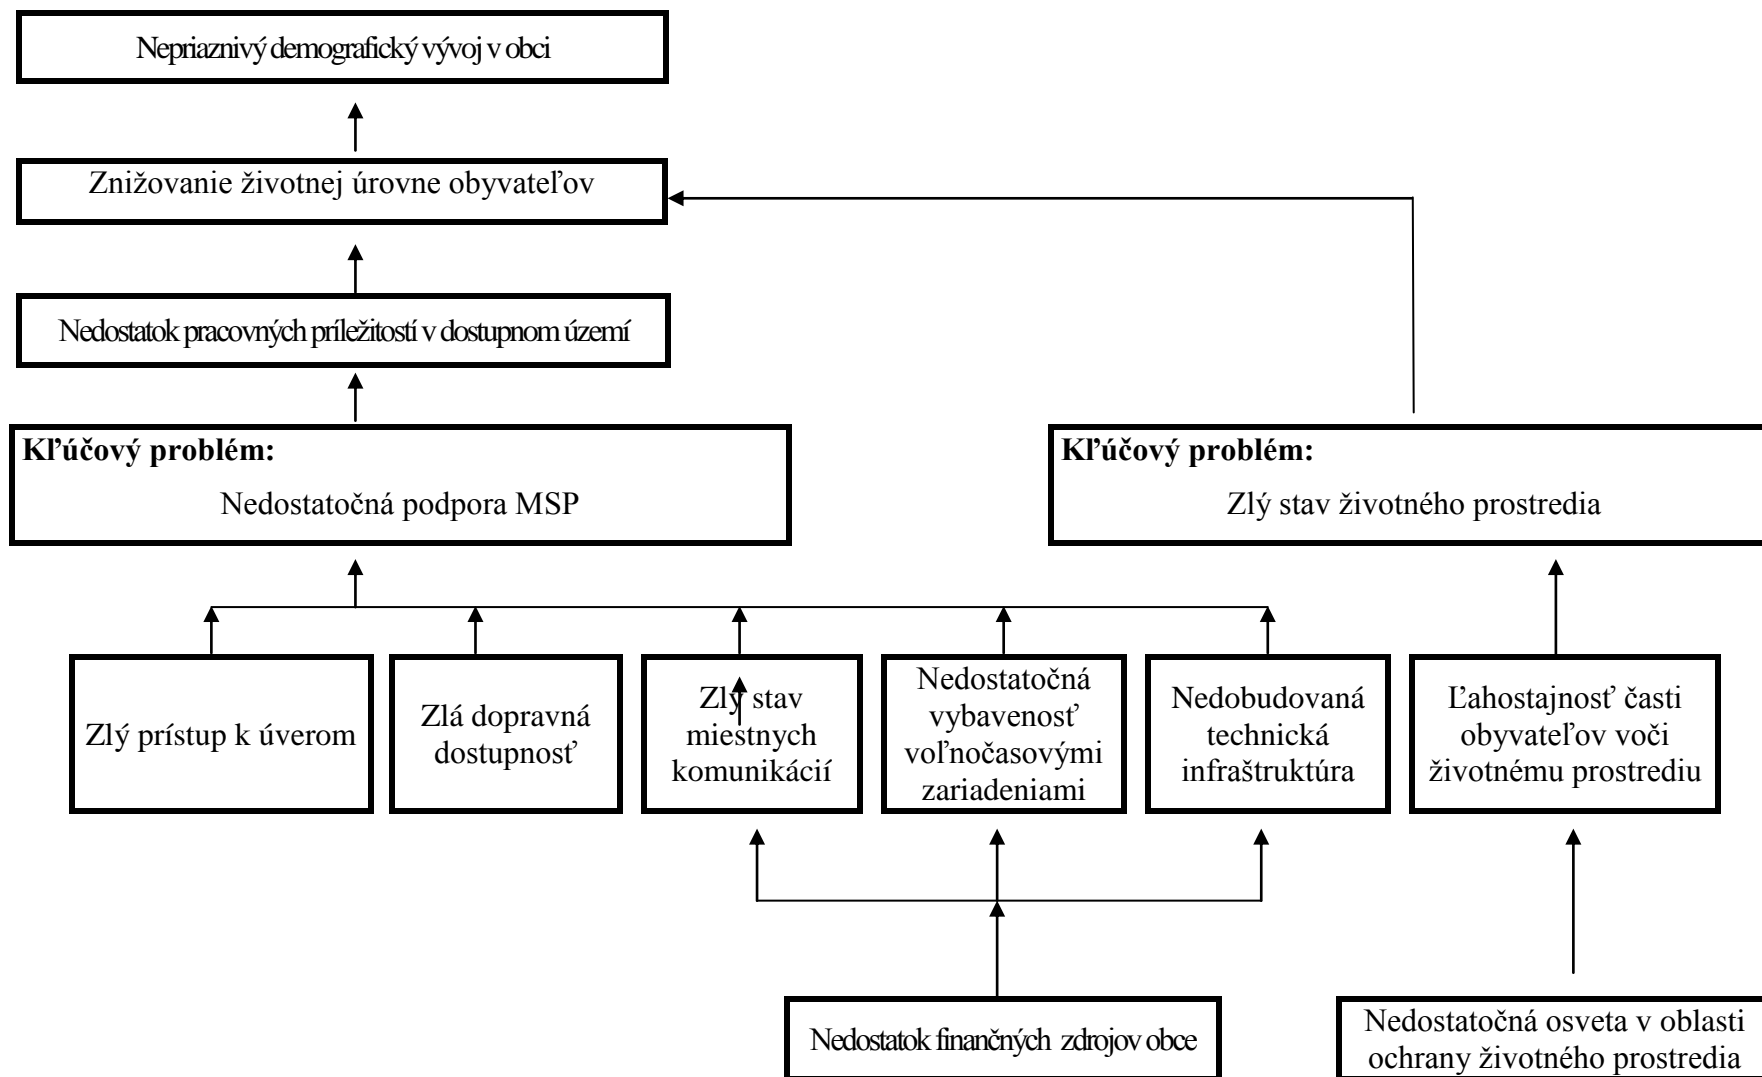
Nepriaznivý demografický vývoj v obci

Znižovanie životnej úrovne obyvateľov

Nedostatok pracovných príležitostí v dostupnom území

**Kľúčový problém:**
Nedostatočná podpora MSP

**Kľúčový problém:**
Zlý stav životného prostredia

Zlý prístup k úverom

Zlá dopravná dostupnosť

Zlý stav miestnych komunikácií

Nedostatočná vybavenosť voľnočasovými zariadeniami

Nedobudovaná technická infraštruktúra

Ľahostajnosť časti obyvateľov voči životnému prostrediu

Nedostatok finančných zdrojov obce

Nedostatočná osveta v oblasti ochrany životného prostredia